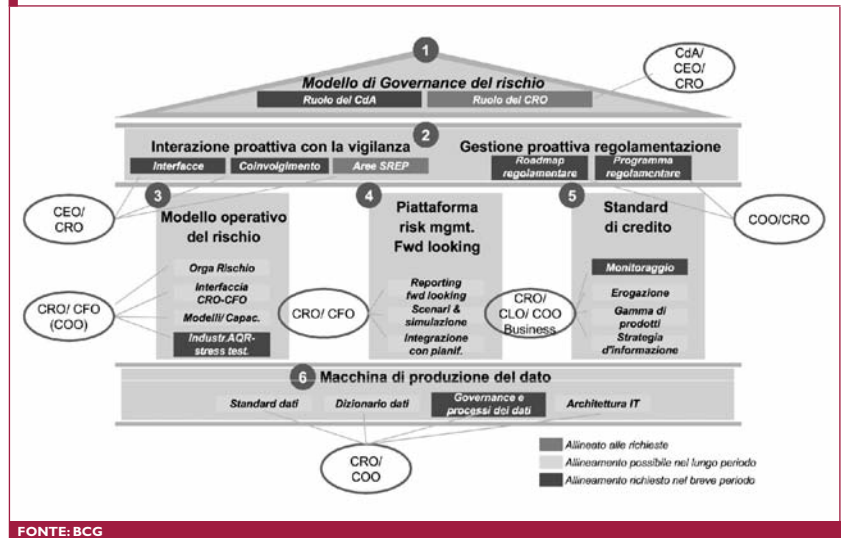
1

Modello di Governance del rischio

Ruolo del CdA

Ruolo del CRO

CdA/ CEO/ CRO

2

Interazione proattiva con la vigilanza

Interfacce

Coinvolgimento

Aree SREP

Gestione proattiva regolamentazione

Roadmap regolamentare

Programma regolamentare

CEO/ CRO

3

Modello operativo del rischio

Orga Rischio

Interfaccia CRO-CFO

Modelli/ Capac.

Industr. AQR-stress test.

CRO/ CFO (COO)

4

Piattaforma risk mgmt. Fwd looking

Reporting fwd looking

Scenari & simulazione

Integrazione con pianif.

CRO/ CFO

5

Standard di credito

Monitoraggio

Erogazione

Gamma di prodotti

Strategia d'informazione

CRO/ CLO/ COO Business

COO/CRO

6

Macchina di produzione del dato

Standard dati

Dizionario dati

Governance e processi dei dati

Architettura IT

CRO/ COO

Allineato alle richieste

Allineamento possibile nel lungo periodo

Allineamento richiesto nel breve periodo

FONTE: BCG